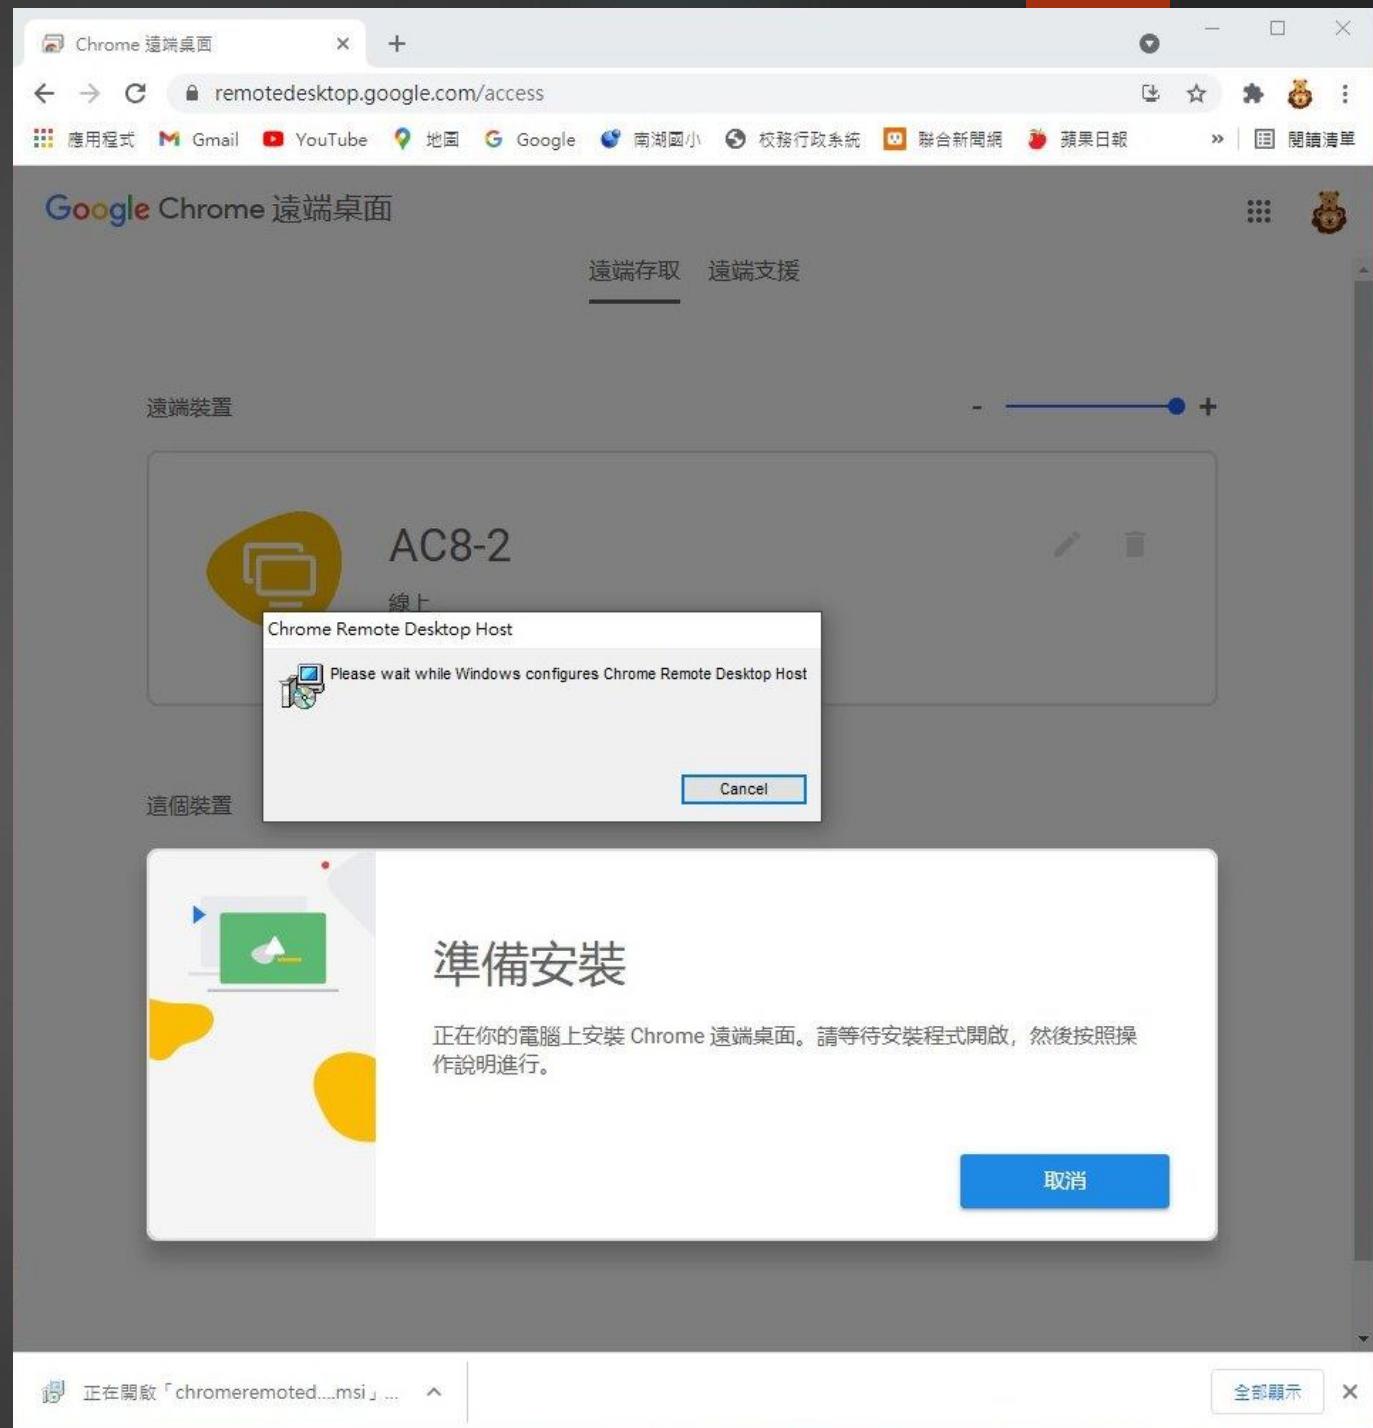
Chrome 遠端桌面

remotedesktop.google.com/access

應用程式 Gmail YouTube 地圖 Google 南湖國小 校務行政系統 聯合新聞網 蘋果日報 » 閱讀清單

Google Chrome 遠端桌面

遠端存取 遠端支援

遠端裝置

AC8-2

線上

Chrome Remote Desktop Host

Please wait while Windows configures Chrome Remote Desktop Host

Cancel

這個裝置

準備安裝

正在你的電腦上安裝 Chrome 遠端桌面。請等待安裝程式開啟，然後按照操作說明進行。

取消

正在開啟「chromeremoted....msi」...

全部顯示